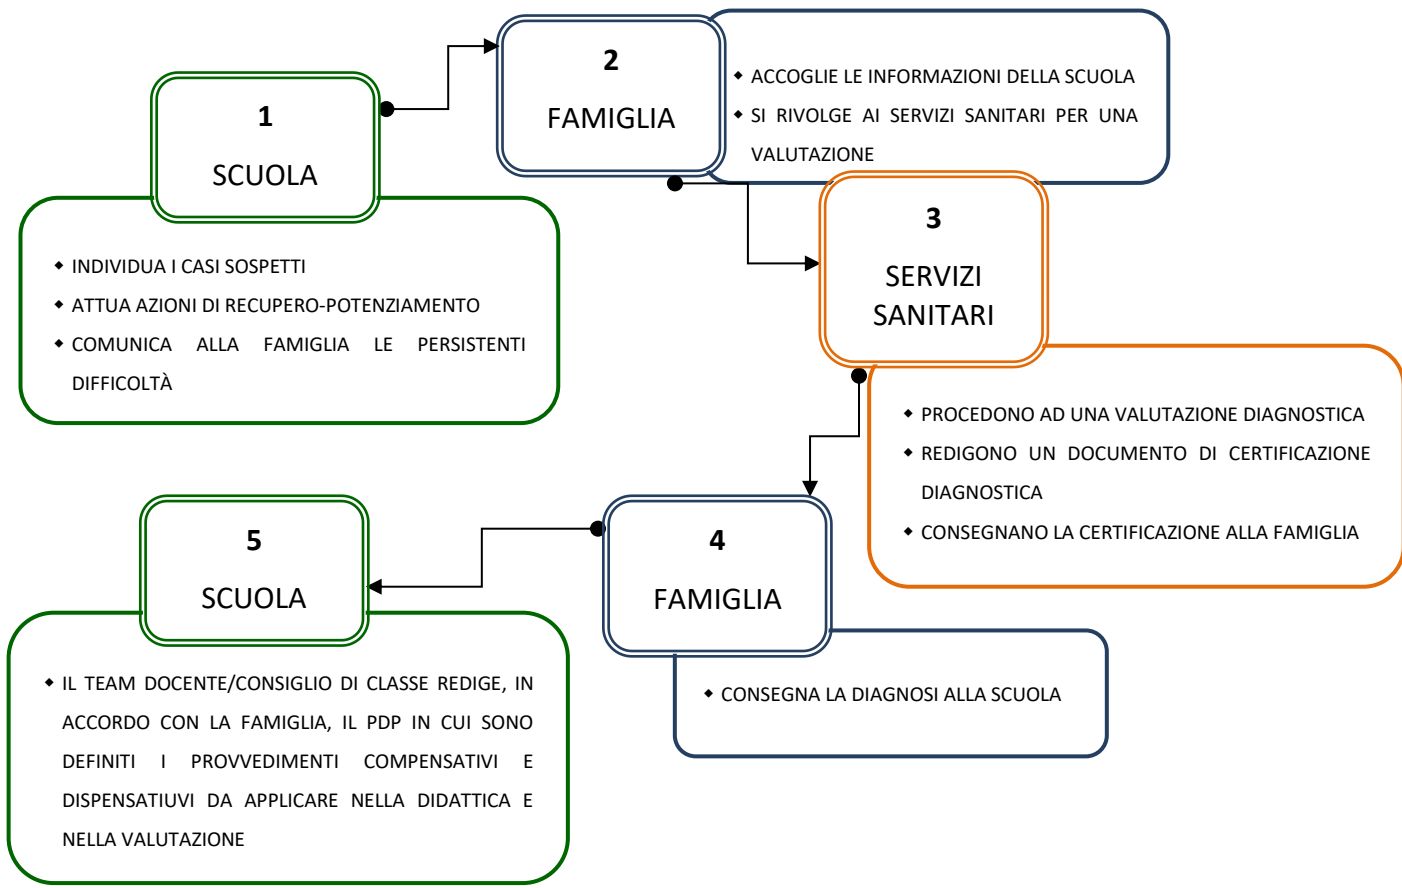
1

SCUOLA

- INDIVIDUA I CASI SOSPETTI
- ATTUA AZIONI DI RECUPERO-POTENZIAMENTO
- COMUNICA ALLA FAMIGLIA LE PERSISTENTI DIFFICOLTÀ

2

FAMIGLIA

- ACCOGLIE LE INFORMAZIONI DELLA SCUOLA
- SI RIVOLGE AI SERVIZI SANITARI PER UNA VALUTAZIONE

3

SERVIZI SANITARI

- PROCEDONO AD UNA VALUTAZIONE DIAGNOSTICA
- REDIGONO UN DOCUMENTO DI CERTIFICAZIONE DIAGNOSTICA
- CONSEGNANO LA CERTIFICAZIONE ALLA FAMIGLIA

4

FAMIGLIA

- CONSEGNA LA DIAGNOSI ALLA SCUOLA

5

SCUOLA

- IL TEAM DOCENTE/CONSIGLIO DI CLASSE REDIGE, IN ACCORDO CON LA FAMIGLIA, IL PDP IN CUI SONO DEFINITI I PROVVEDIMENTI COMPENSATIVI E DISPENSATIUVI DA APPLICARE NELLA DIDATTICA E NELLA VALUTAZIONE